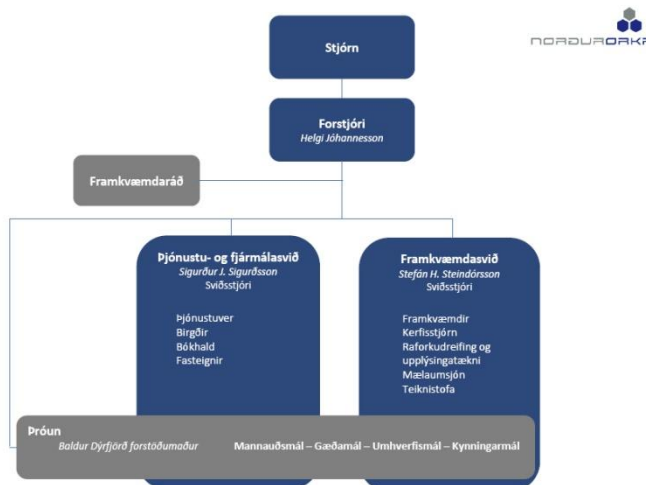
NORÐURORKA

Stjórn

Forstjóri
Helgi Jóhannesson

Framkvæmdaráð

Þjónustu- og fjármálasvið
Sigurður J. Sigurðsson
Sviðsstjóri

Þjónustuver
Birgðir
Bókhald
Fasteignir

Framkvæmdasvið
Stefán H. Steindórsson
Sviðsstjóri

Framkvæmdir
Kerfisstjórn
Raforkudreifing og upplýsingatækni
Mælaumsjón
Teiknistofa

Þróun
Baldur Dýrfjörð forstöðumaður

Mannauðsmál – Gæðamál – Umhverfismál – Kynningarmál